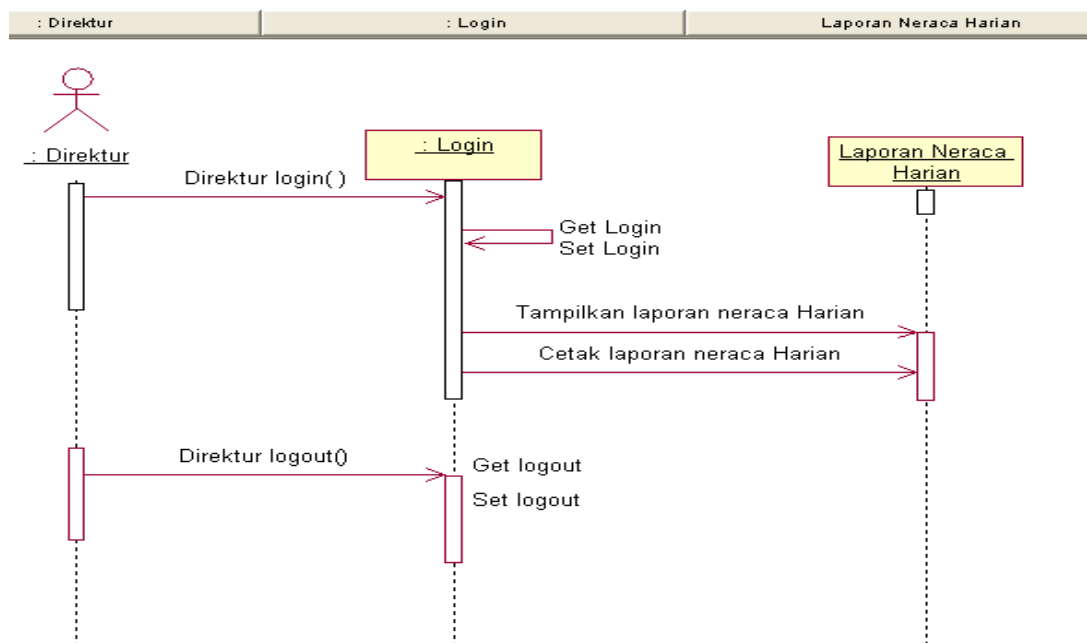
: Direktur
: Login
Laporan Neraca Harian

: Direktur
: Login
Laporan Neraca Harian

Direktur login( )
Get Login
Set Login
Tampilkan laporan neraca Harian
Cetak laporan neraca Harian
Direktur logout()
Get logout
Set logout